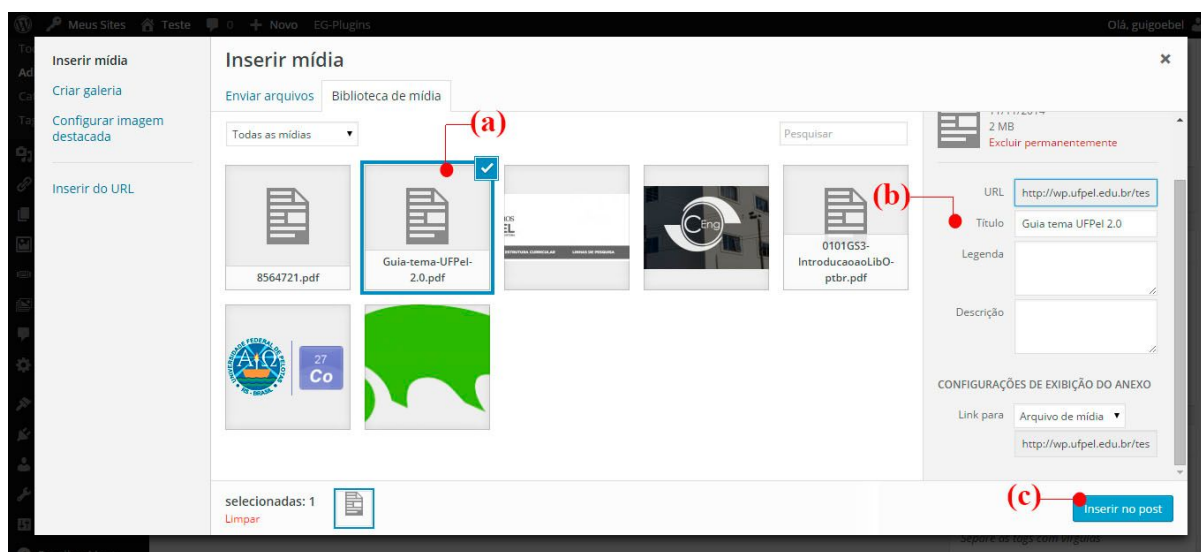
Meus Sites Teste 0 Novo EG-Plugins

Olá, guigoebel

Inserir mídia

Criar galeria

Configurar imagem destacada

Inserir do URL

Inserir mídia

×

Enviar arquivos

Biblioteca de mídia

Todas as mídias

Pesquisar

(a)

8564721.pdf

Guia-tema-UFPel-2.0.pdf

0101GS3-IntroducaoaoLibO-ptbr.pdf

27
Co

2 MB
Excluir permanentemente

(b)

URL http://wp.ufpel.edu.br/tes

Título Guia tema UFPel 2.0

Legenda

Descrição

CONFIGURAÇÕES DE EXIBIÇÃO DO ANEXO

Link para Arquivo de mídia

http://wp.ufpel.edu.br/tes

selecionadas: 1

Limpar

(c)

Inserir no post